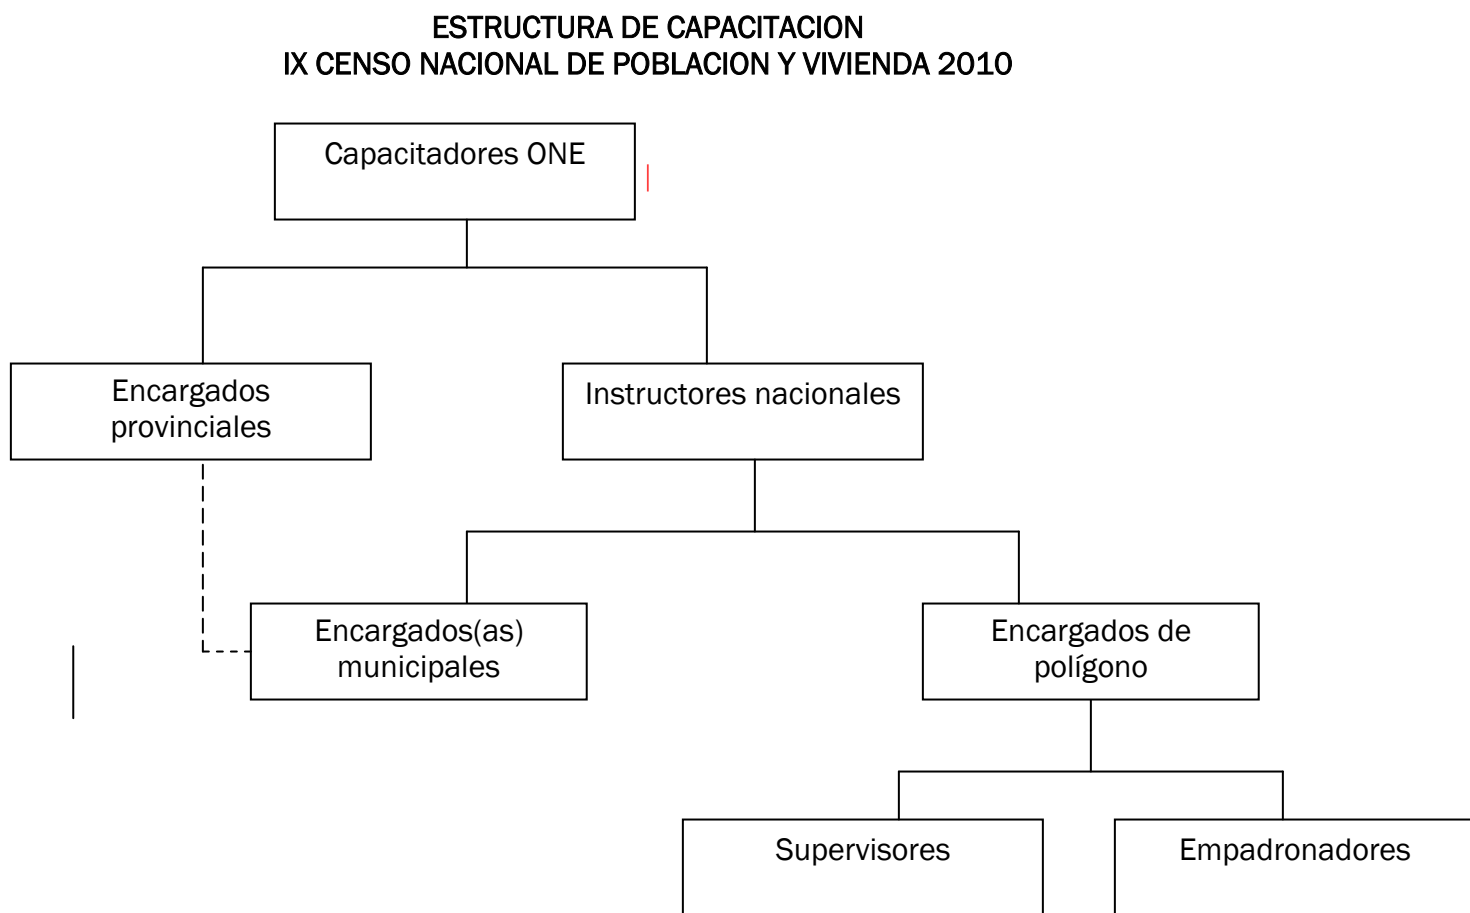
ESTRUCTURA DE CAPACITACION
IX CENSO NACIONAL DE POBLACION Y VIVIENDA 2010

Capacitadores ONE

Encargados provinciales

Instructores nacionales

Encargados(as) municipales

Encargados de polígono

Supervisores

Empadronadores